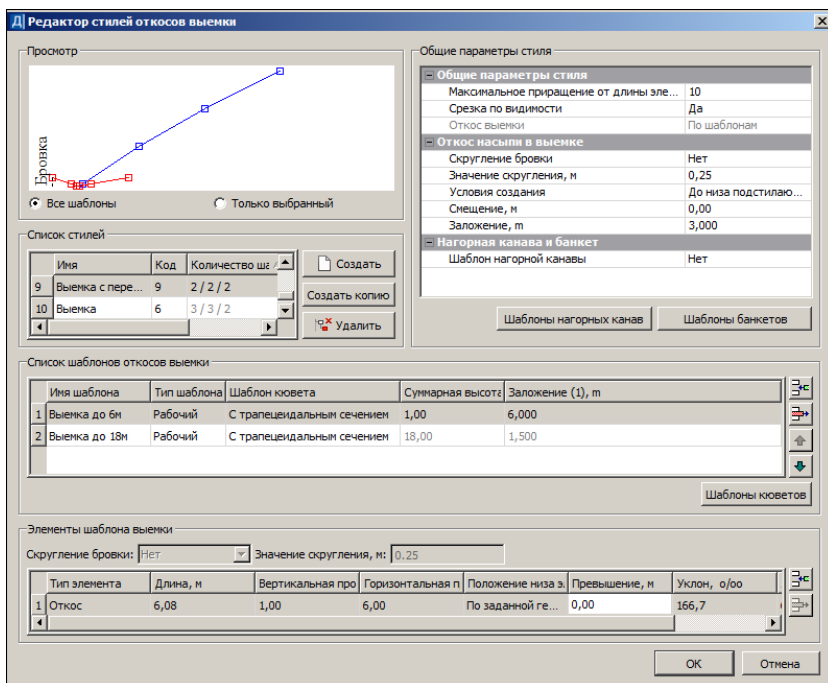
Д Редактор стилей откосов выемки

Просмотр

Бровка

Все шаблоны
Только выбранный

Список стилей

| | Имя | Код | Количество ша |
|---|---|---|---|
| 9 | Выемка с пере... | 9 | 2 / 2 / 2 |
| 10 | Выемка | 6 | 3 / 3 / 2 |

Создать
Создать копию
Удалить

Общие параметры стиля

| | |
|---|---|
| Общие параметры стиля | |
| Максимальное приращение от длины эле... | 10 |
| Срезка по видимости | Да |
| Откос выемки | По шаблонам |
| Откос насыпи в выемке | |
| Скругление бровки | Нет |
| Значение скругления, м | 0,25 |
| Условия создания | До низа подстилаю... |
| Смещение, м | 0,00 |
| Заложение, m | 3,000 |
| Нагорная канава и банкет | |
| Шаблон нагорной канавы | Нет |

Шаблоны нагорных канав
Шаблоны банкетов

Список шаблонов откосов выемки

| | Имя шаблона | Тип шаблона | Шаблон кювета | Суммарная высота | Заложение (1), m |
|---|---|---|---|---|---|
| 1 | Выемка до 6м | Рабочий | С трапецеидальным сечением | 1,00 | 6,000 |
| 2 | Выемка до 18м | Рабочий | С трапецеидальным сечением | 18,00 | 1,500 |

Шаблоны кюветов

Элементы шаблона выемки

Скругление бровки: Нет
Значение скругления, м: 0.25

| | Тип элемента | Длина, м | Вертикальная про | Горизонтальная п | Положение низа э | Превышение, м | Уклон, о/оо |
|---|---|---|---|---|---|---|---|
| 1 | Откос | 6,08 | 1,00 | 6,00 | По заданной ге... | 0,00 | 166,7 |

ОК
Отмена